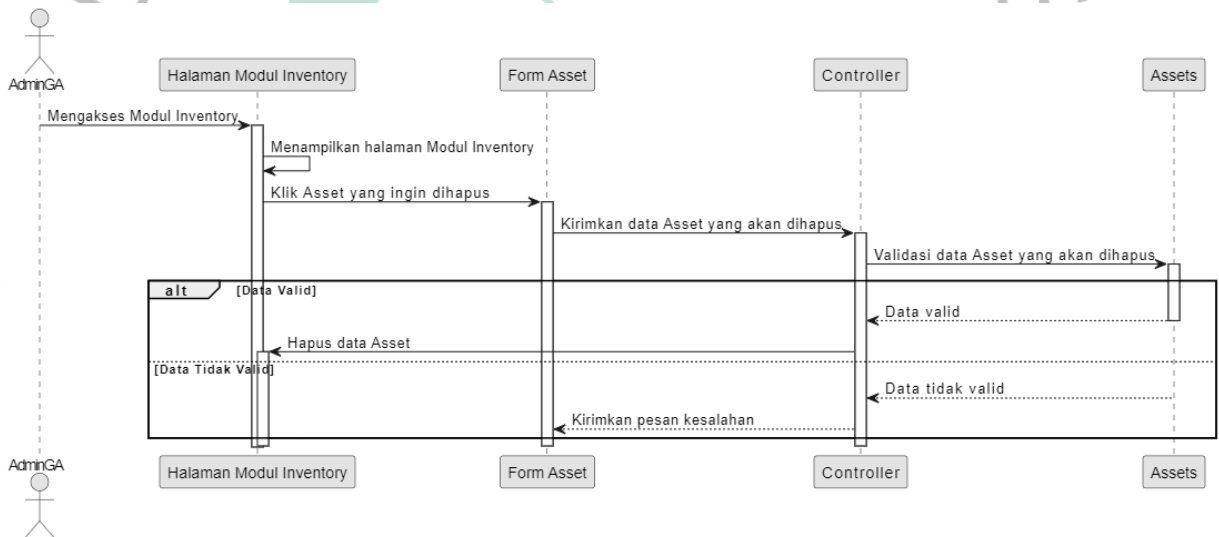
AdminGA

Halaman Modul Inventory

Form Asset

Controller

Assets

Mengakses Modul Inventory

Menampilkan halaman Modul Inventory

Klik Asset yang ingin dihapus

Kirimkan data Asset yang akan dihapus

Validasi data Asset yang akan dihapus

alt

[Data Valid]

Data valid

Hapus data Asset

[Data Tidak Valid]

Data tidak valid

Kirimkan pesan kesalahan

AdminGA

Halaman Modul Inventory

Form Asset

Controller

Assets